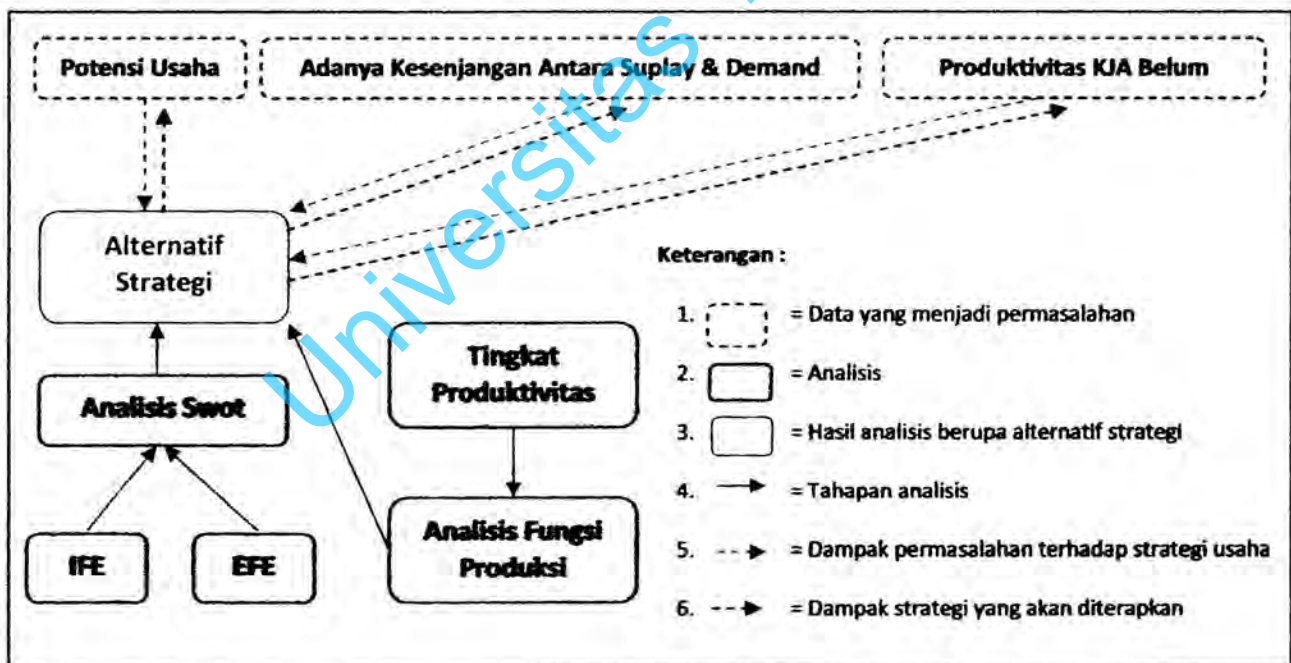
Potensi Usaha

Adanya Kesenjangan Antara Suplay & Demand

Produktivitas KJA Belum

Universitas

Alternatif Strategi

Keterangan :

1. = Data yang menjadi permasalahan

2. = Analisis

3. = Hasil analisis berupa alternatif strategi

4. = Tahapan analisis

5. = Dampak permasalahan terhadap strategi usaha

6. = Dampak strategi yang akan diterapkan

Analisis Swot

Tingkat Produktivitas

Analisis Fungsi Produksi

IFE

EFE